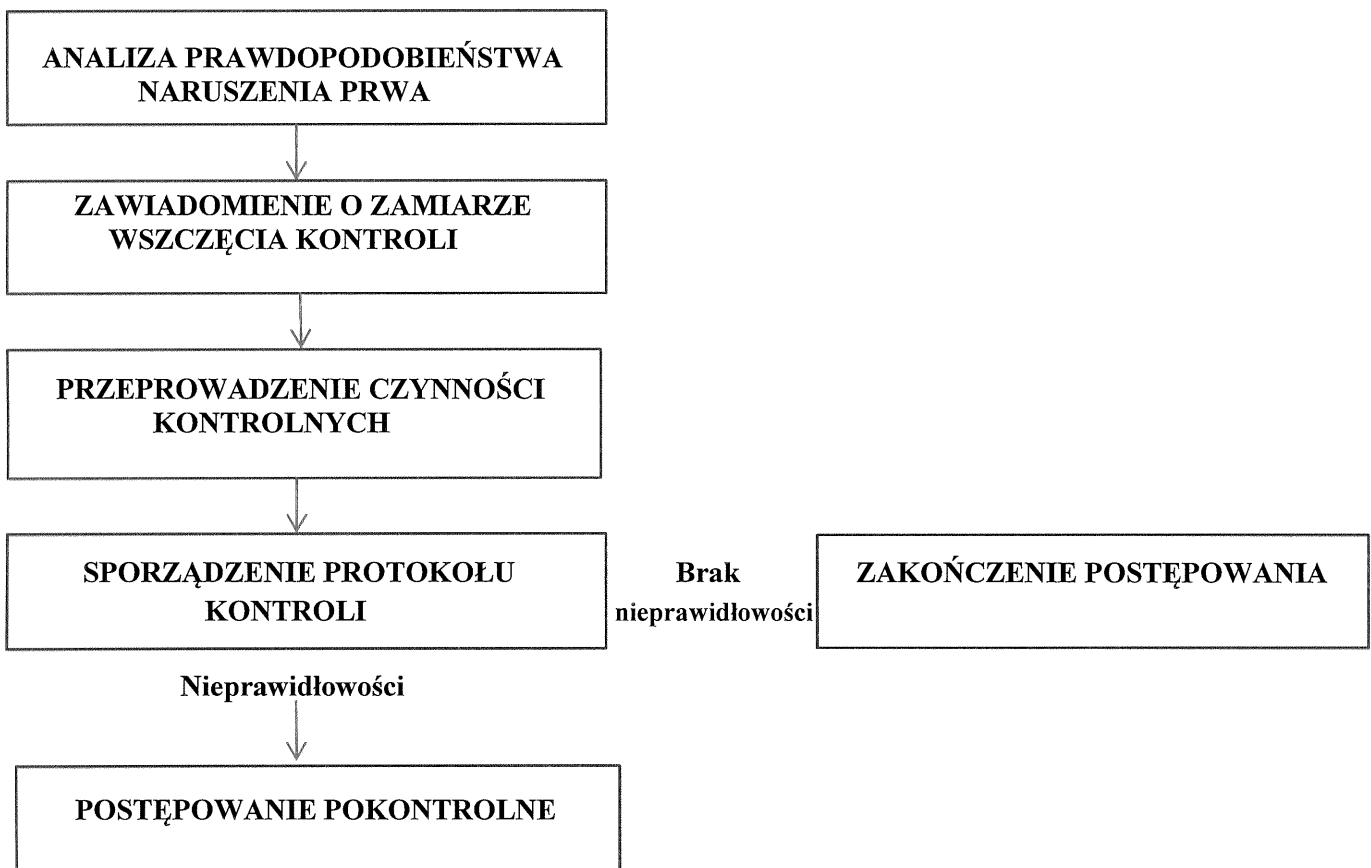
ANALIZA PRAWDOPODOBIEŃSTWA NARUSZENIA PRWA

ZAWIADOMIENIE O ZAMIARZE WSZCZĘCIA KONTROLI

PRZEPROWADZENIE CZYNNOŚCI KONTROLNYCH

SPORZĄDZENIE PROTOKOŁU KONTROLI

Brak nieprawidłowości

ZAKOŃCZENIE POSTĘPOWANIA

Nieprawidłowości

POSTĘPOWANIE POKONTROLNE